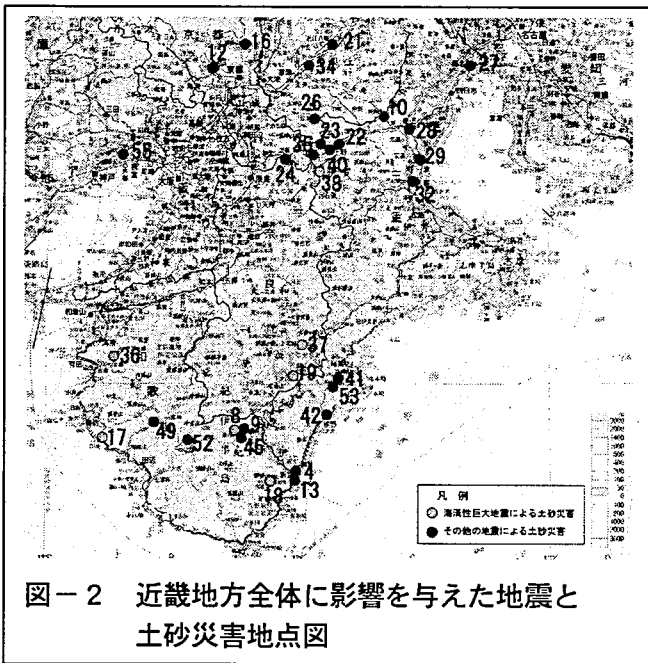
12
16
21
34
27
26
10
23
22
28
58
35
40
29
24
39
32
37
36
19
41
53
8
9
42
49
46
17
52
4
18
13

凡　例
海溝性巨大地震による土砂災害
その他の地震による土砂災害

図－２　近畿地方全体に影響を与えた地震と土砂災害地点図